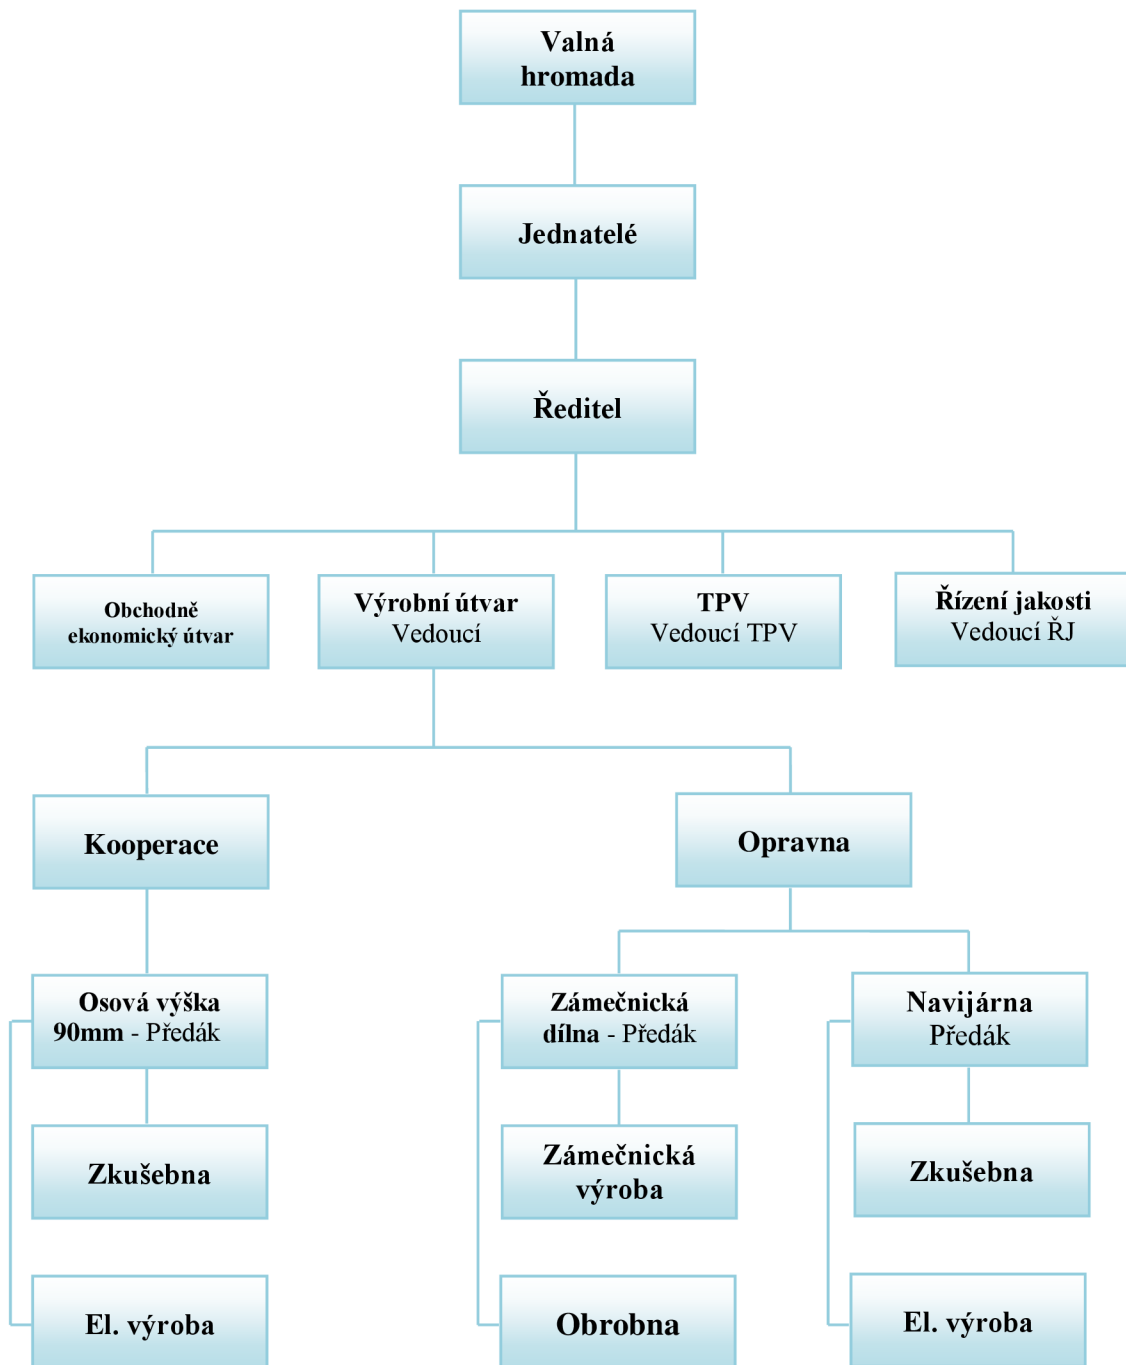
Valná hromada

Jednatelé

Ředitel

Obchodně ekonomický útvar

Výrobní útvar
Vedoucí

TPV
Vedoucí TPV

Řízení jakosti
Vedoucí ŘJ

Kooperace

Opravna

Osová výška 90mm - Předák

Zkušebna

El. výroba

Zámečnická dílna - Předák

Zámečnická výroba

Obrobna

Navijárna
Předák

Zkušebna

El. výroba